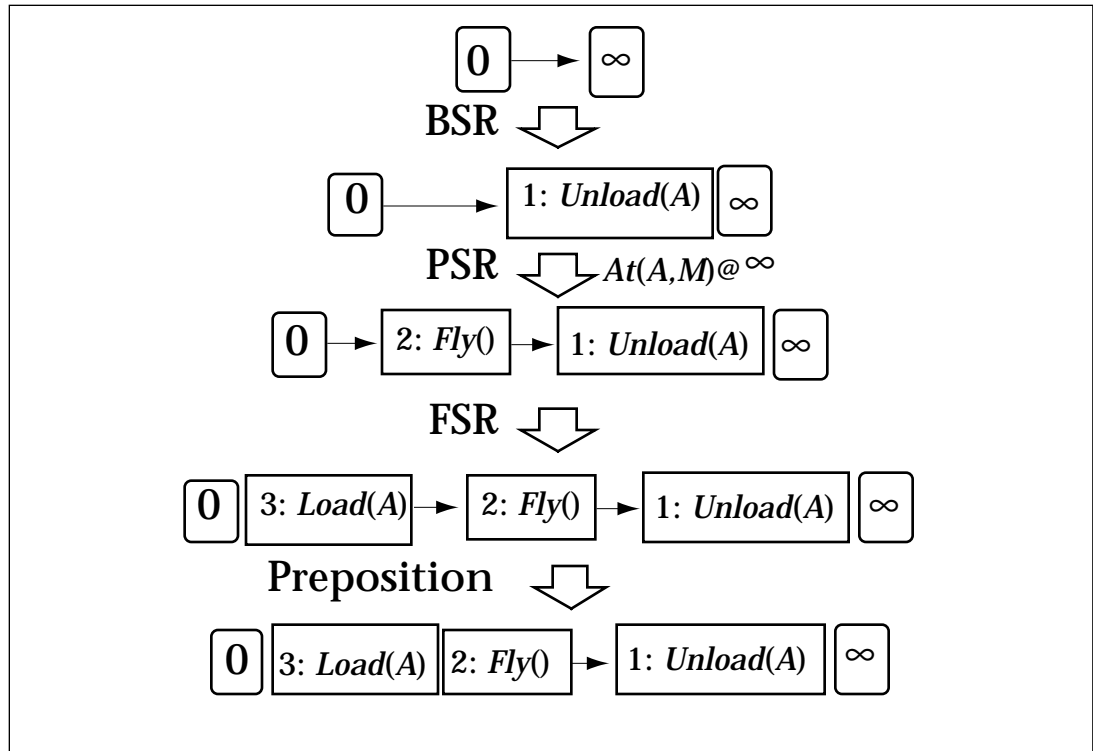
0 $\infty$

BSR

0 1: *Unload*(*A*) $\infty$

PSR *At*(*A*,*M*)@$\infty$

0 2: *Fly*() 1: *Unload*(*A*) $\infty$

FSR

0 3: *Load*(*A*) 2: *Fly*() 1: *Unload*(*A*) $\infty$

Preposition

0 3: *Load*(*A*) 2: *Fly*() 1: *Unload*(*A*) $\infty$